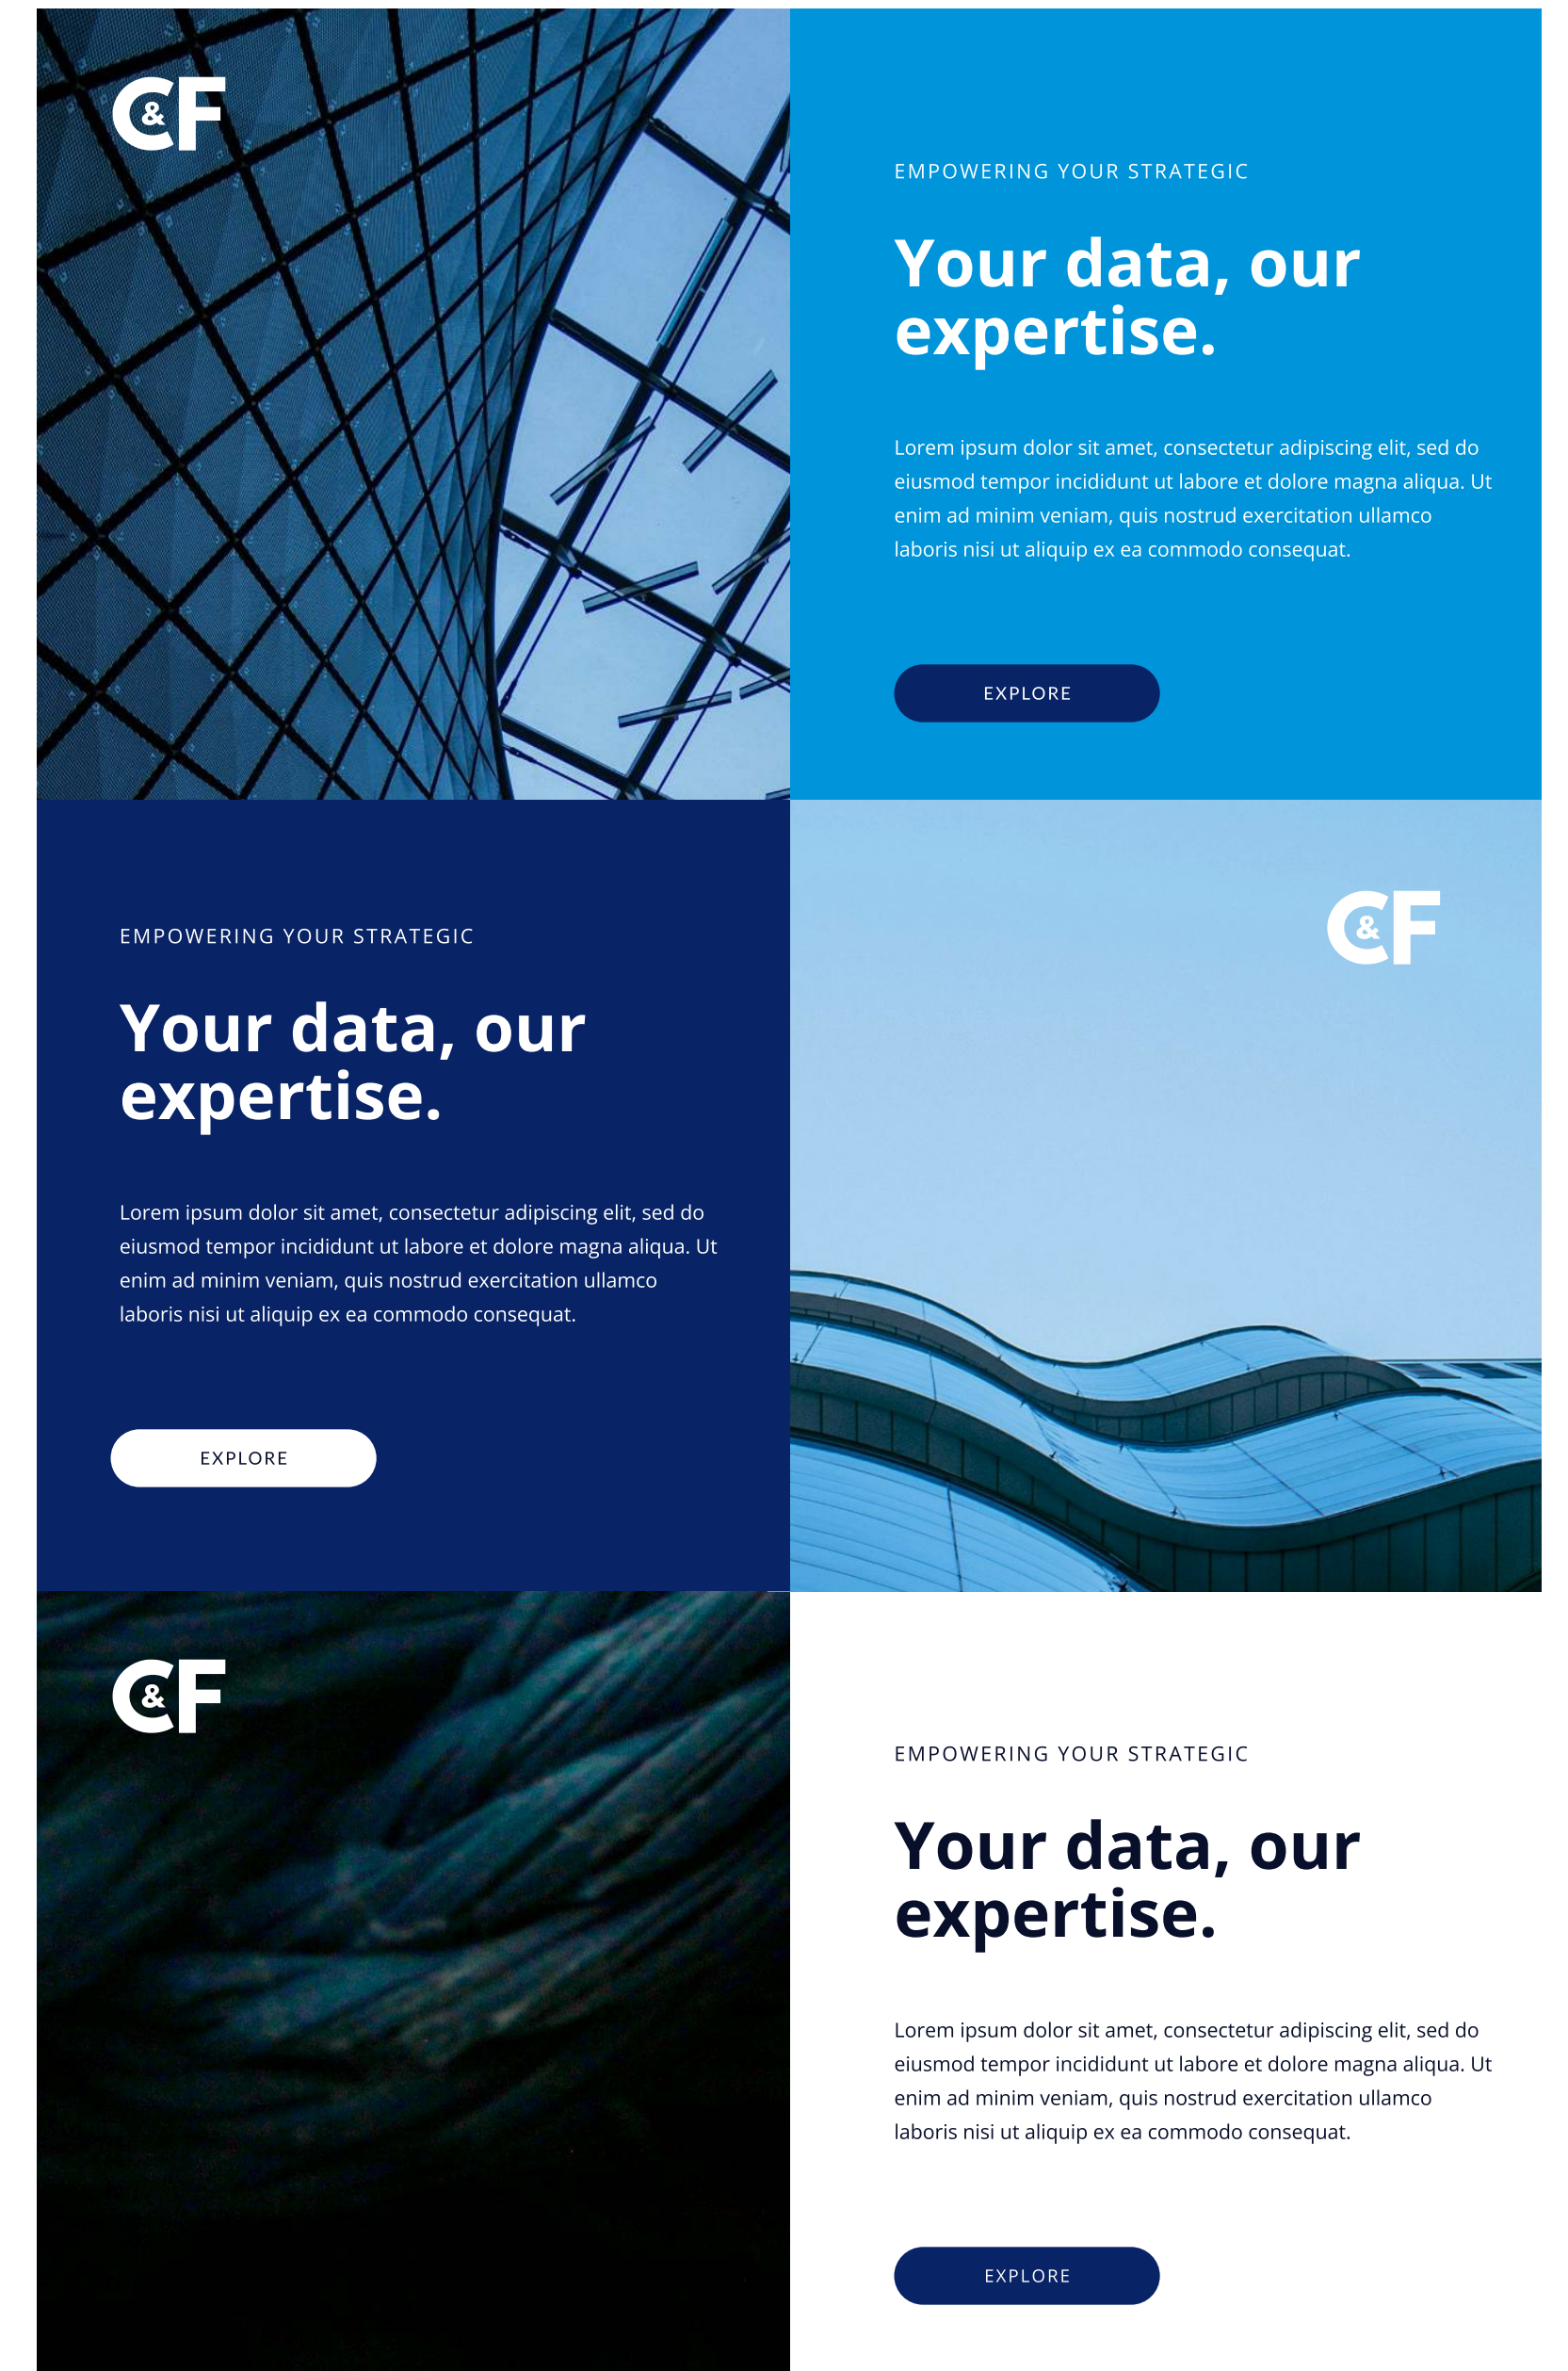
C&F

EMPOWERING YOUR STRATEGIC

Your data, our expertise.

Lorem ipsum dolor sit amet, consectetur adipiscing elit, sed do eiusmod tempor incididunt ut labore et dolore magna aliqua. Ut enim ad minim veniam, quis nostrud exercitation ullamco laboris nisi ut aliquip ex ea commodo consequat.

EXPLORE

EMPOWERING YOUR STRATEGIC

Your data, our expertise.

Lorem ipsum dolor sit amet, consectetur adipiscing elit, sed do eiusmod tempor incididunt ut labore et dolore magna aliqua. Ut enim ad minim veniam, quis nostrud exercitation ullamco laboris nisi ut aliquip ex ea commodo consequat.

EXPLORE

C&F

C&F

EMPOWERING YOUR STRATEGIC

Your data, our expertise.

Lorem ipsum dolor sit amet, consectetur adipiscing elit, sed do eiusmod tempor incididunt ut labore et dolore magna aliqua. Ut enim ad minim veniam, quis nostrud exercitation ullamco laboris nisi ut aliquip ex ea commodo consequat.

EXPLORE